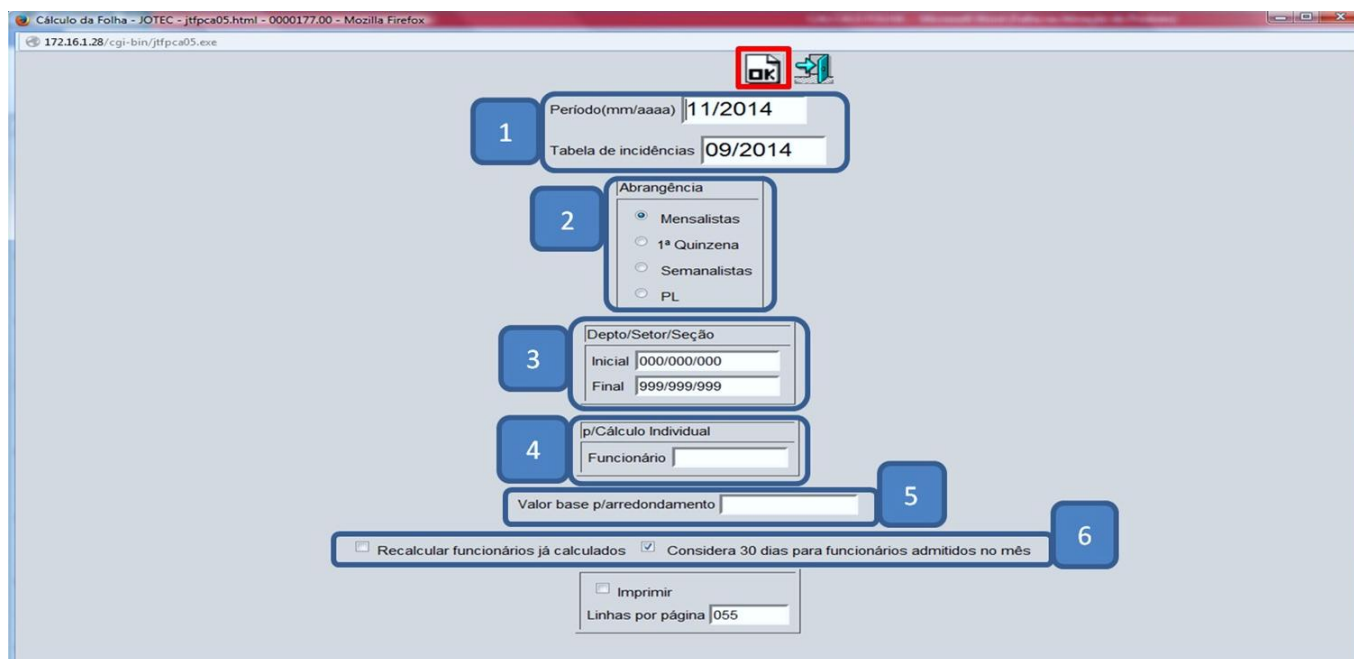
Cálculo da Folha - JOTEC - jtfpca05.html - 0000177.00 - Mozilla Firefox

172.16.1.28/cgi-bin/jtfpca05.exe

OK

1
Período(mm/aaaa) 11/2014
Tabela de incidências 09/2014

2
Abrangência
Mensalistas
1ª Quinzena
Semanalistas
PL

3
Depto/Setor/Seção
Inicial 000/000/000
Final 999/999/999

4
p/Cálculo Individual
Funcionário

5
Valor base p/arredondamento

6
Recalcular funcionários já calculados
Considera 30 dias para funcionários admitidos no mês

Imprimir
Linhas por página 055